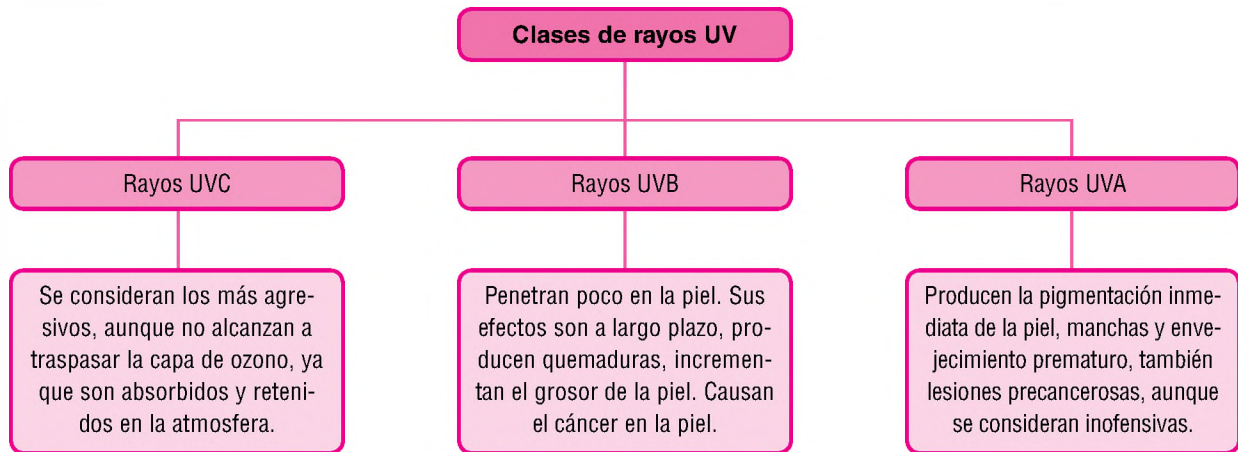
Clases de rayos UV

Rayos UVC

Se consideran los más agresivos, aunque no alcanzan a traspasar la capa de ozono, ya que son absorbidos y retenidos en la atmosfera.

Rayos UVB

Penetran poco en la piel. Sus efectos son a largo plazo, producen quemaduras, incrementan el grosor de la piel. Causan el cáncer en la piel.

Rayos UVA

Producen la pigmentación inmediata de la piel, manchas y envejecimiento prematuro, también lesiones precancerosas, aunque se consideran inofensivas.